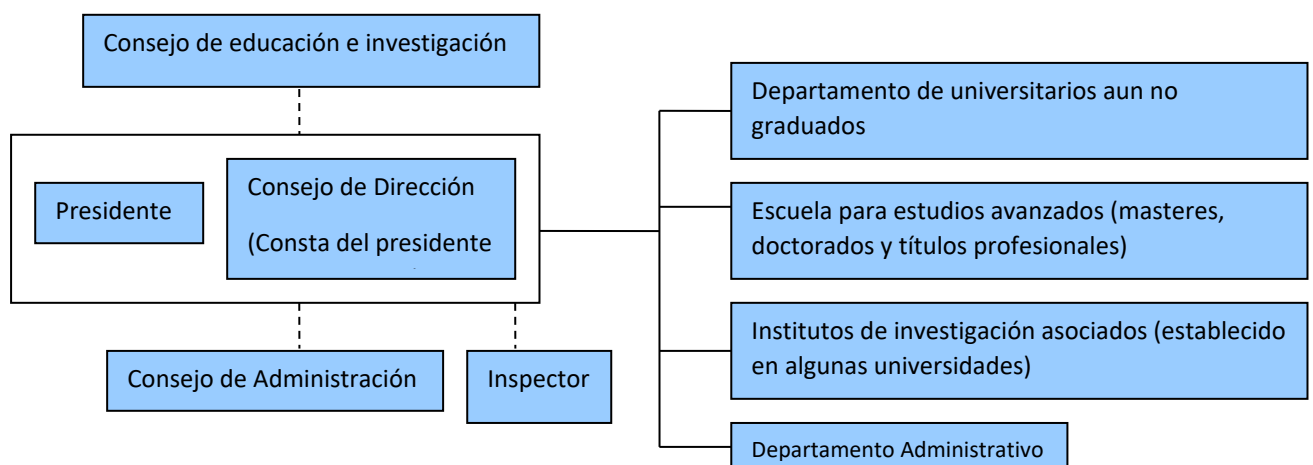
Consejo de educación e investigación

Presidente

Consejo de Dirección

(Consta del presidente

Consejo de Administración

Inspector

Departamento de universitarios aun no graduados

Escuela para estudios avanzados (masteres, doctorados y títulos profesionales)

Institutos de investigación asociados (establecido en algunas universidades)

Departamento Administrativo